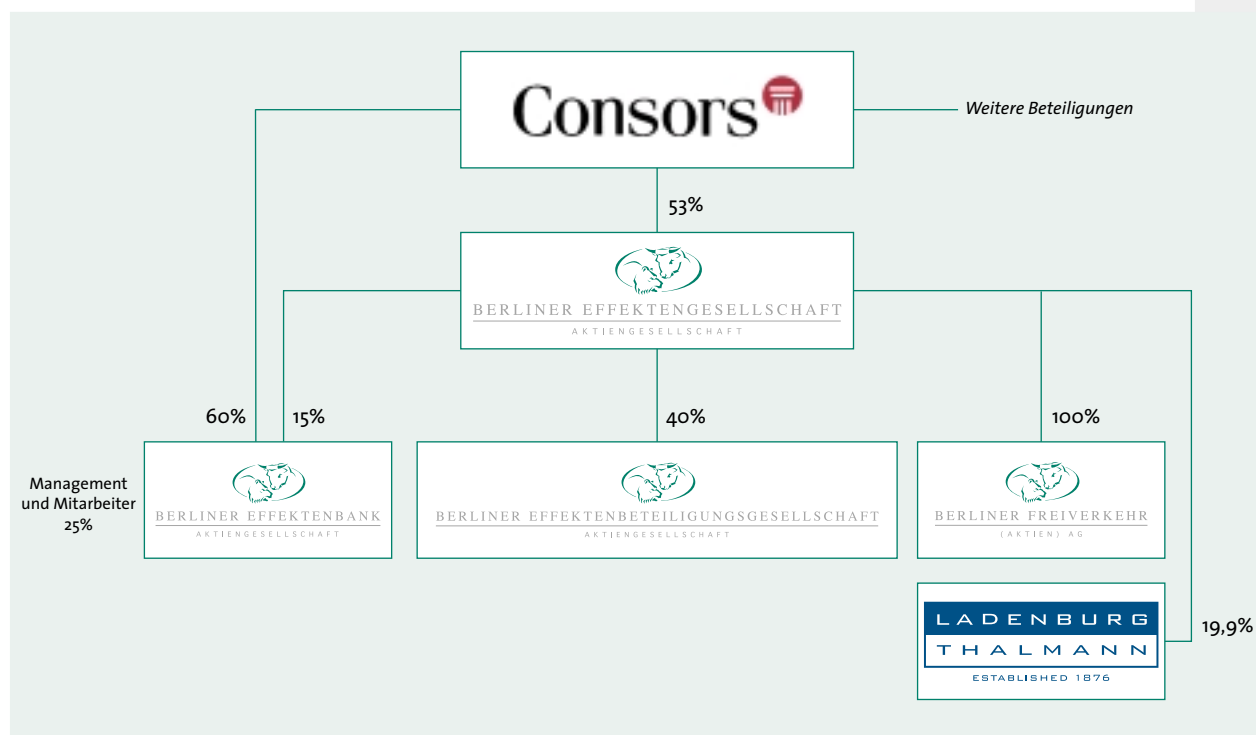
Consors

Weitere Beteiligungen

53%

BERLINER EFFEKTENGESELLSCHAFT
AKTIENGESELLSCHAFT

60%

15%

40%

100%

Management und Mitarbeiter 25%

BERLINER EFFEKTENBANK
AKTIENGESELLSCHAFT

BERLINER EFFEKTENBETEILIGUNGSGESELLSCHAFT
AKTIENGESELLSCHAFT

BERLINER FREIVERKEHR
(AKTIEN) AG

LADENBURG
THALMANN
ESTABLISHED 1876

19,9%